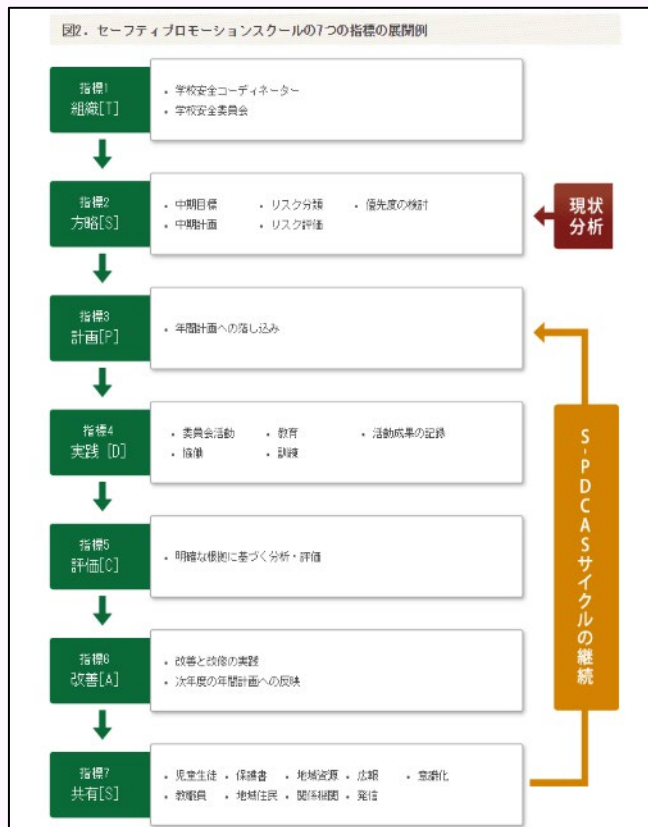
図2．セーフティプロモーションスクールの7つの指標の展開例

指標1
組織[T]

・学校安全コーディネーター
・学校安全委員会

指標2
方略[S]

・中期目標
・中期計画
・リスク分類
・リスク評価
・優先度の検討

現状分析

指標3
計画[P]

・年間計画への落し込み

指標4
実践[D]

・委員会活動
・協働
・教育
・訓練
・活動成果の記録

指標5
評価[C]

・明確な根拠に基づく分析・評価

指標6
改善[A]

・改善と改修の実践
・次年度の年間計画への反映

指標7
共有[S]

・児童生徒
・教職員
・保護者
・地域住民
・地域資源
・関係機関
・広報
・発信
・意識化

S-PDCASサイクルの継続